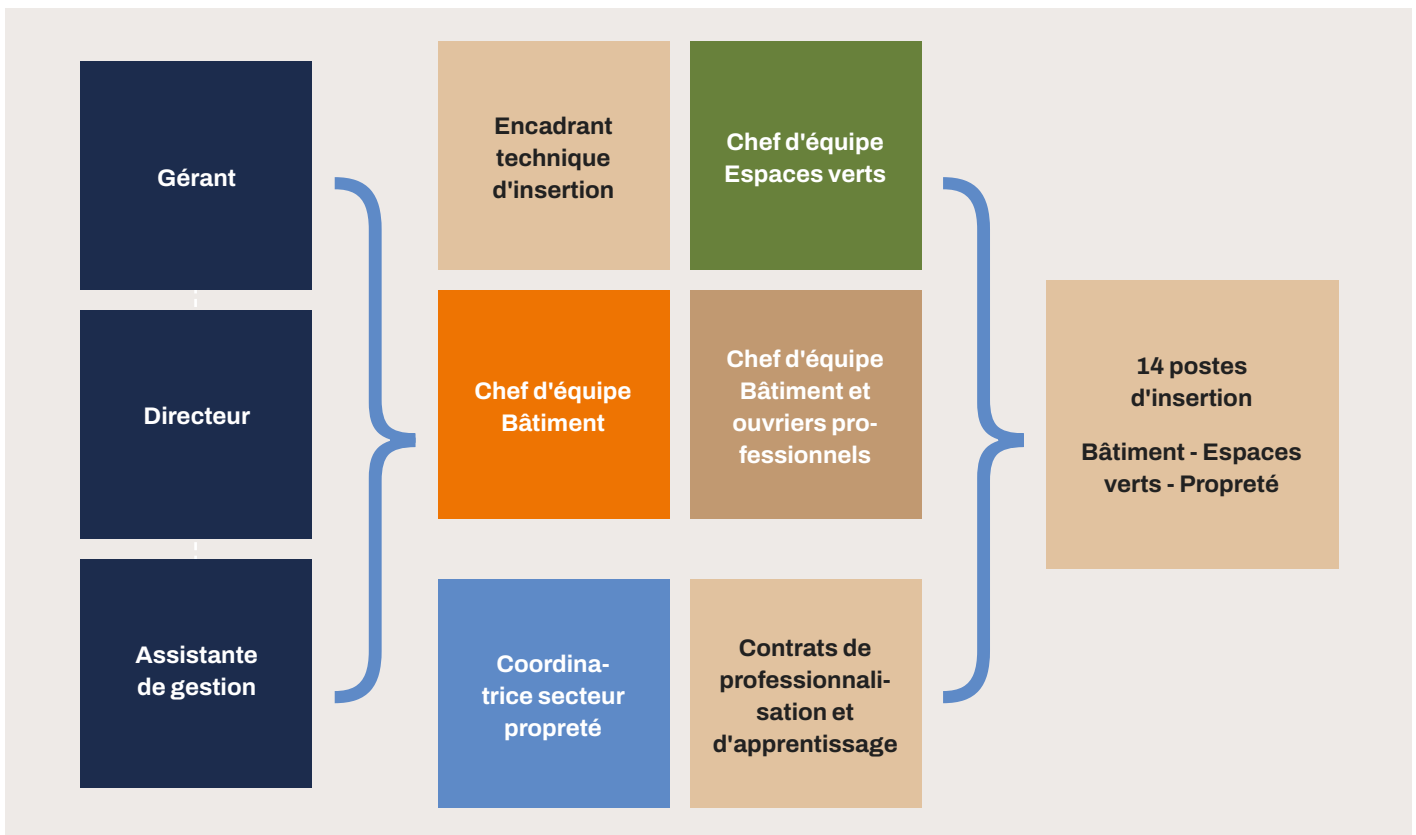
Gérant

Directeur

Assistante de gestion

Encadrant technique d'insertion

Chef d'équipe Espaces verts

Chef d'équipe Bâtiment

Chef d'équipe Bâtiment et ouvriers professionnels

Coordinatrice secteur propreté

Contrats de professionnalisation et d'apprentissage

14 postes d'insertion

Bâtiment - Espaces verts - Propreté